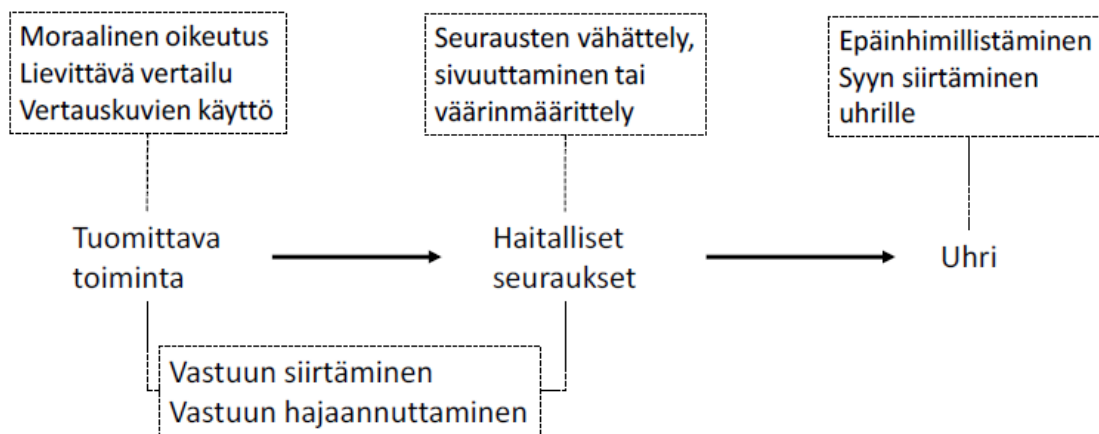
Moraalinen oikeutus
Lievittävä vertailu
Vertauskuvien käyttö

Seurausten vähättely, sivuuttaminen tai väärinmäärittely

Epäinhimillistäminen
Syyn siirtäminen uhrille

Tuomittava toiminta

Haitalliset seuraukset

Uhri

Vastuun siirtäminen
Vastuun hajaannuttaminen